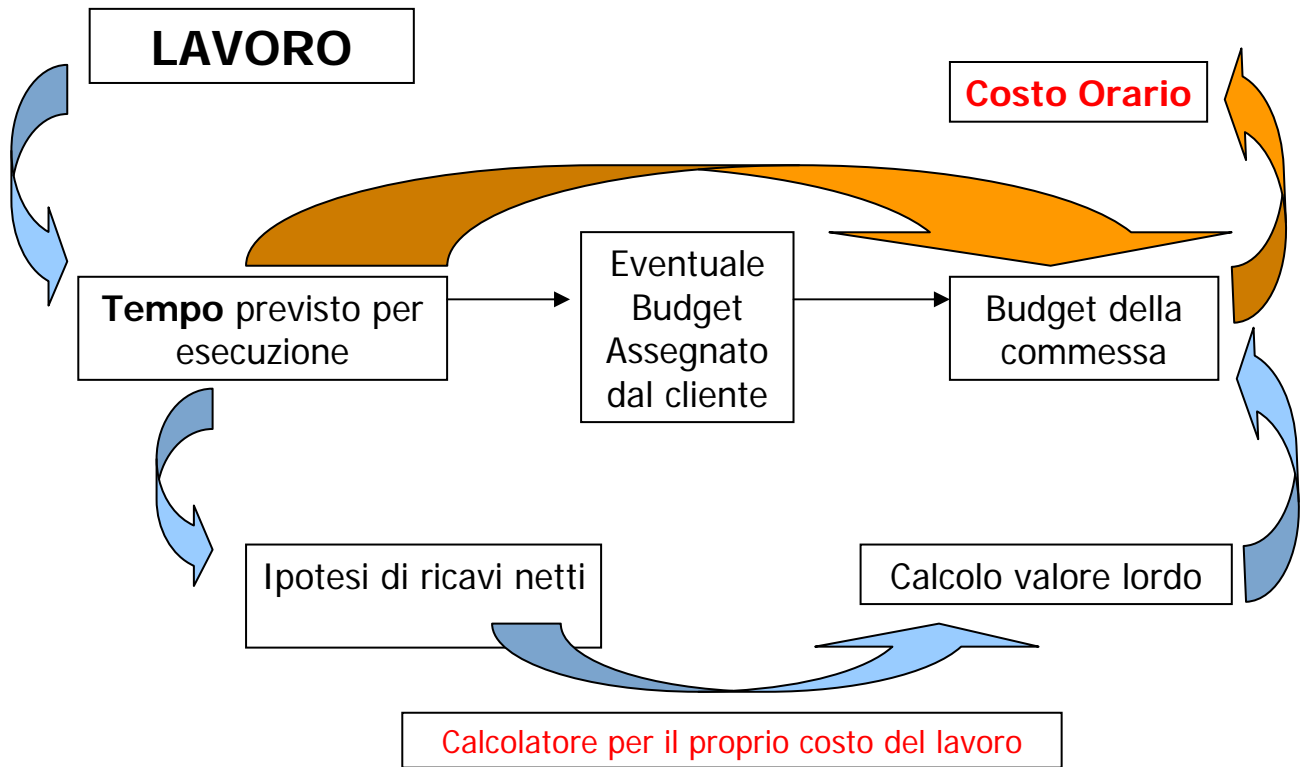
LAVORO

Costo Orario

Tempo previsto per esecuzione

Eventuale Budget Assegnato dal cliente

Budget della commessa

Ipotesi di ricavi netti

Calcolo valore lordo

Calcolatore per il proprio costo del lavoro